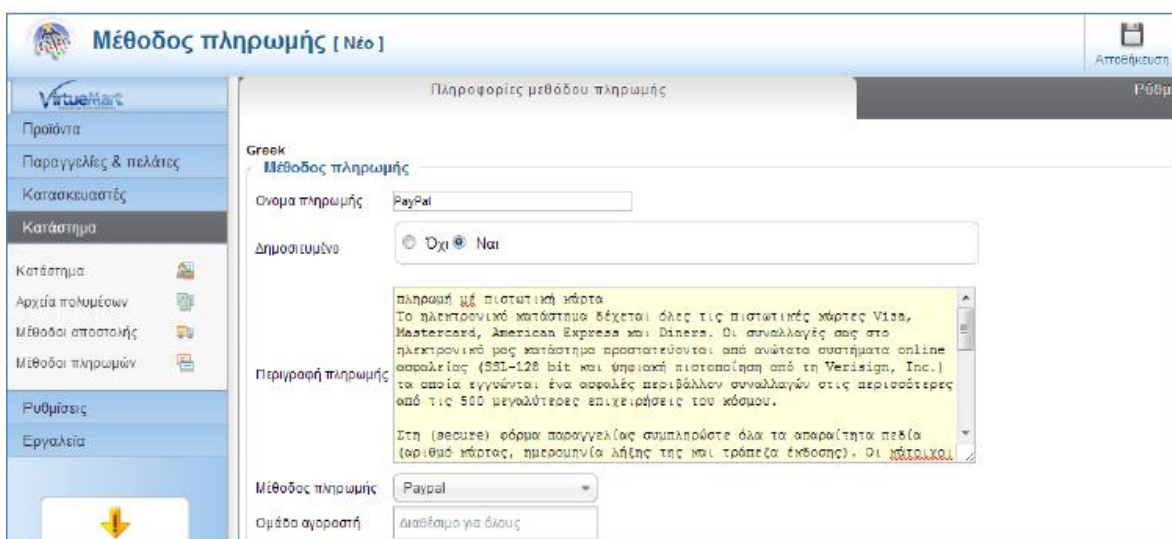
Μέθοδος πληρωμής [ Νέο ]

Αποθήκευση

VirtueMart

Προϊόντα
Παραγγελίες & πελάτες
Κατασκευαστές
Κατάστημα
Κατάστημα
Αρχεία πολυμέσων
Μέθοδοι αποστολής
Μέθοδοι πληρωμών
Ρυθμίσεις
Εργαλεία

Πληροφορίες μεθόδου πληρωμής

Ρύθμ

Greek
Μέθοδος πληρωμής

Ονομα πληρωμής | PayPal

Δημοσιευμένο | Όχι Ναι

Περιγραφή πληρωμής | πληρωμή με πιστωτική κάρτα
Το ηλεκτρονικό κατάστημα δέχεται όλες τις πιστωτικές κάρτες Visa, Mastercard, American Express και Diners. Οι συναλλαγές σας στο ηλεκτρονικό μας κατάστημα προστατεύονται από ανώτατα συστήματα online ασφαλείας (SSL-128 bit και ψηφιακή πιστοποίηση από τη Verisign, Inc.) τα οποία εγγυώνται ένα ασφαλές περιβάλλον συναλλαγών στις περισσότερες από τις 500 μεγαλύτερες επιχειρήσεις του κόσμου.

Στη (secure) φόρμα παραγγελίας συμπληρώστε όλα τα απαραίτητα πεδία (αριθμό κάρτας, ημερομηνία λήξης της και τράπεζα έκδοσης). Οι κάτοχοι

Μέθοδος πληρωμής | Paypal

Ομάδα αγοραστή | Διαθέσιμο για όλους